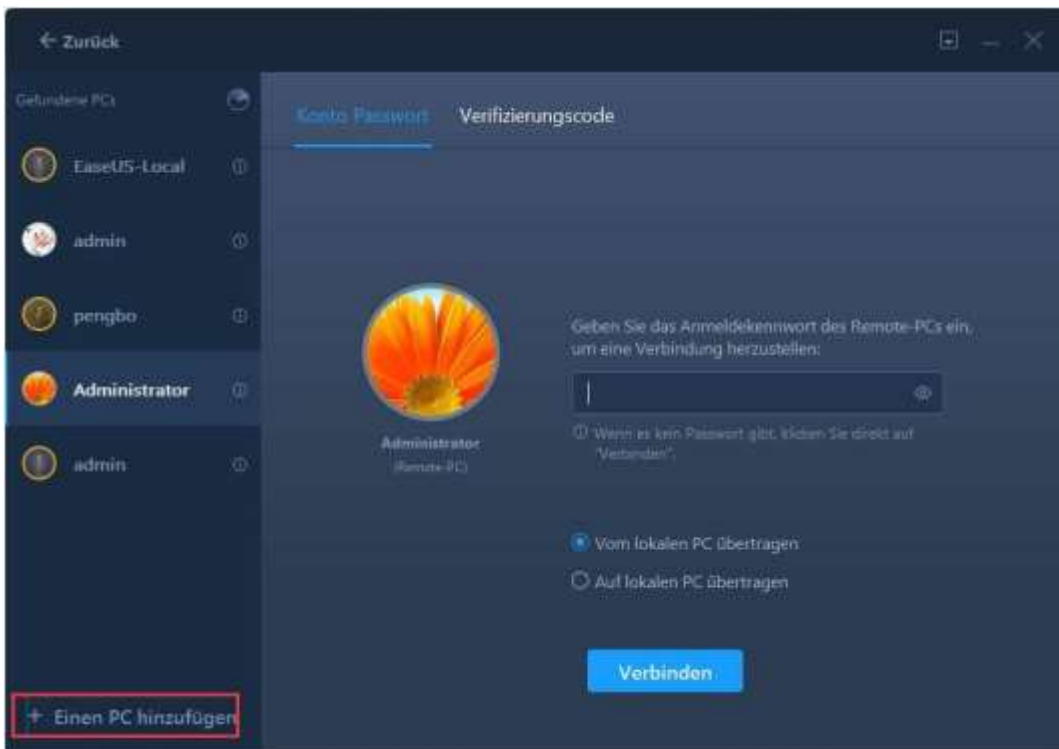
← Zurück

Gefundene PCs

EaseUS-Local

admin

pengbo

Administrator

admin

+ Einen PC hinzufügen

Konto Passwort

Verifizierungscode

Administrator
(Remote-PC)

Geben Sie das Anmeldekennwort des Remote-PCs ein, um eine Verbindung herzustellen:

ⓘ Wenn es kein Passwort gibt, klicken Sie direkt auf "Verbinden".

Vom lokalen PC übertragen

Auf lokalen PC übertragen

Verbinden